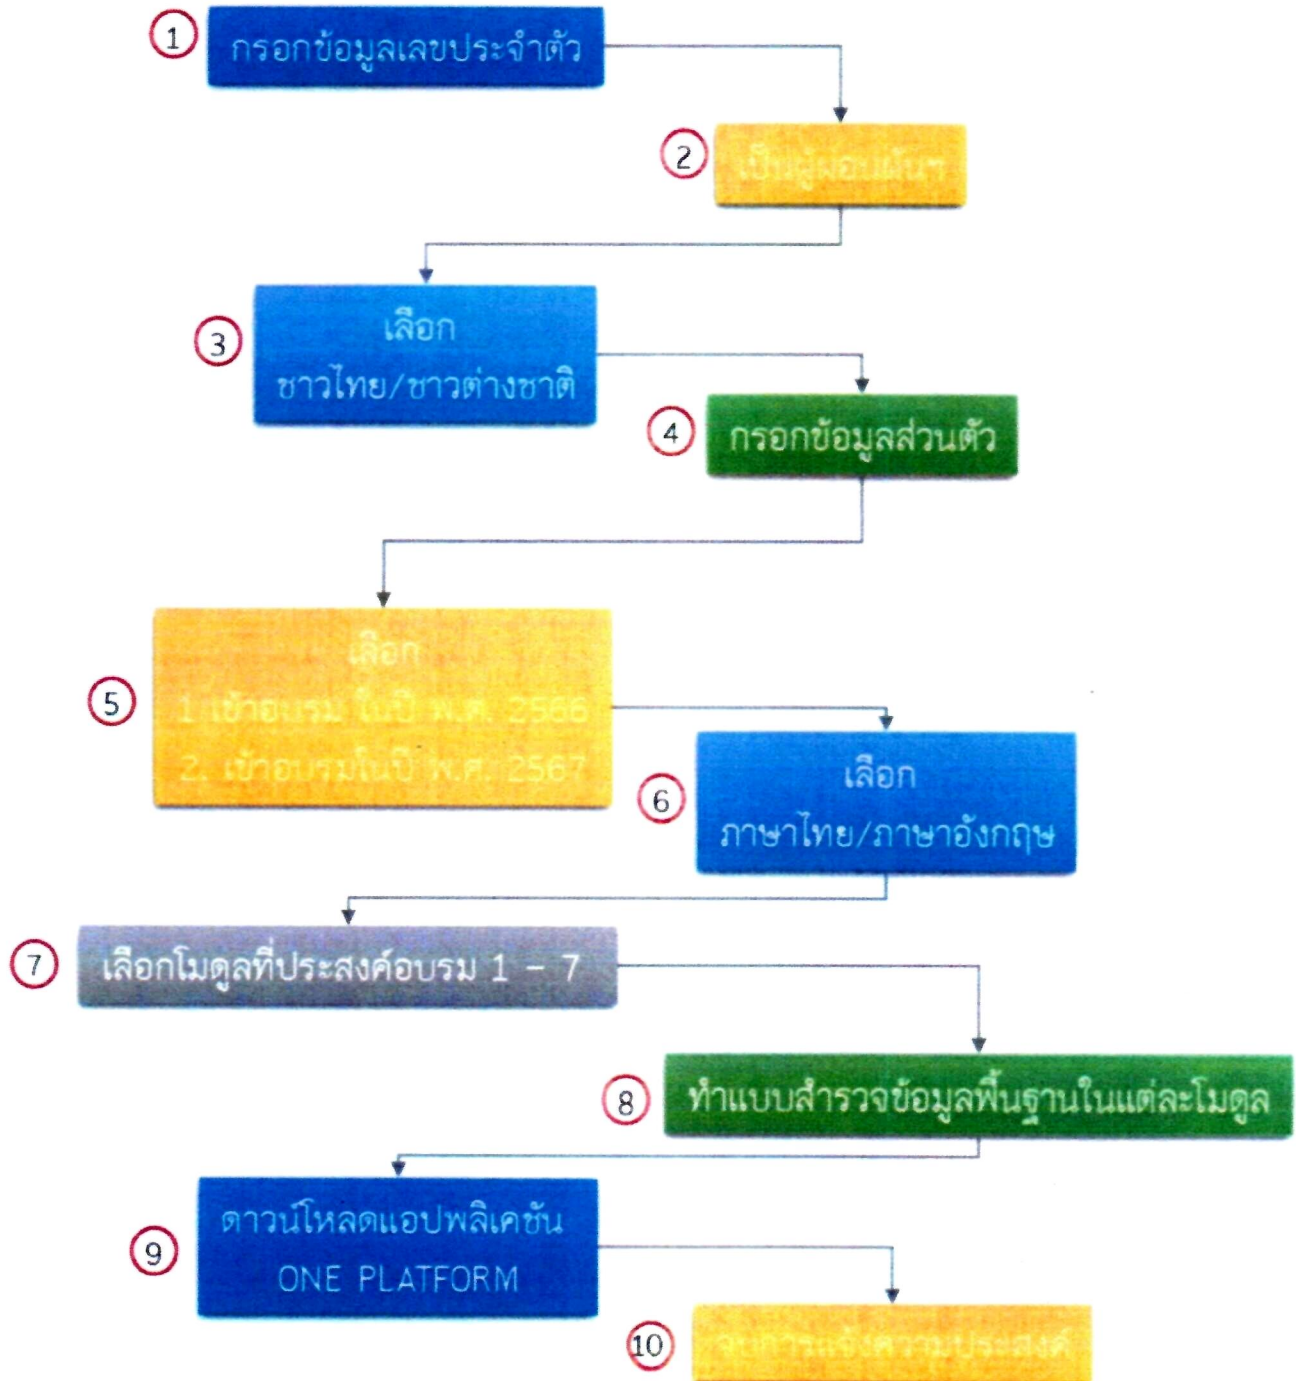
1 กรอกข้อมูลเลขประจำตัว

2 เป็นผู้สอนแผนฯ

3 เลือก ชาวไทย/ชาวต่างชาติ

4 กรอกข้อมูลส่วนตัว

5 เลือก
1. เข้าอบรม ในปี พ.ศ. 2566
2. เข้าอบรมในปี พ.ศ. 2567

6 เลือก ภาษาไทย/ภาษาอังกฤษ

7 เลือกโมดูลที่ประสงค์อบรม 1 – 7

8 ทำแบบสำรวจข้อมูลพื้นฐานในแต่ละโมดูล

9 ดาวน์โหลดแอปพลิเคชัน ONE PLATFORM

10 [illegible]